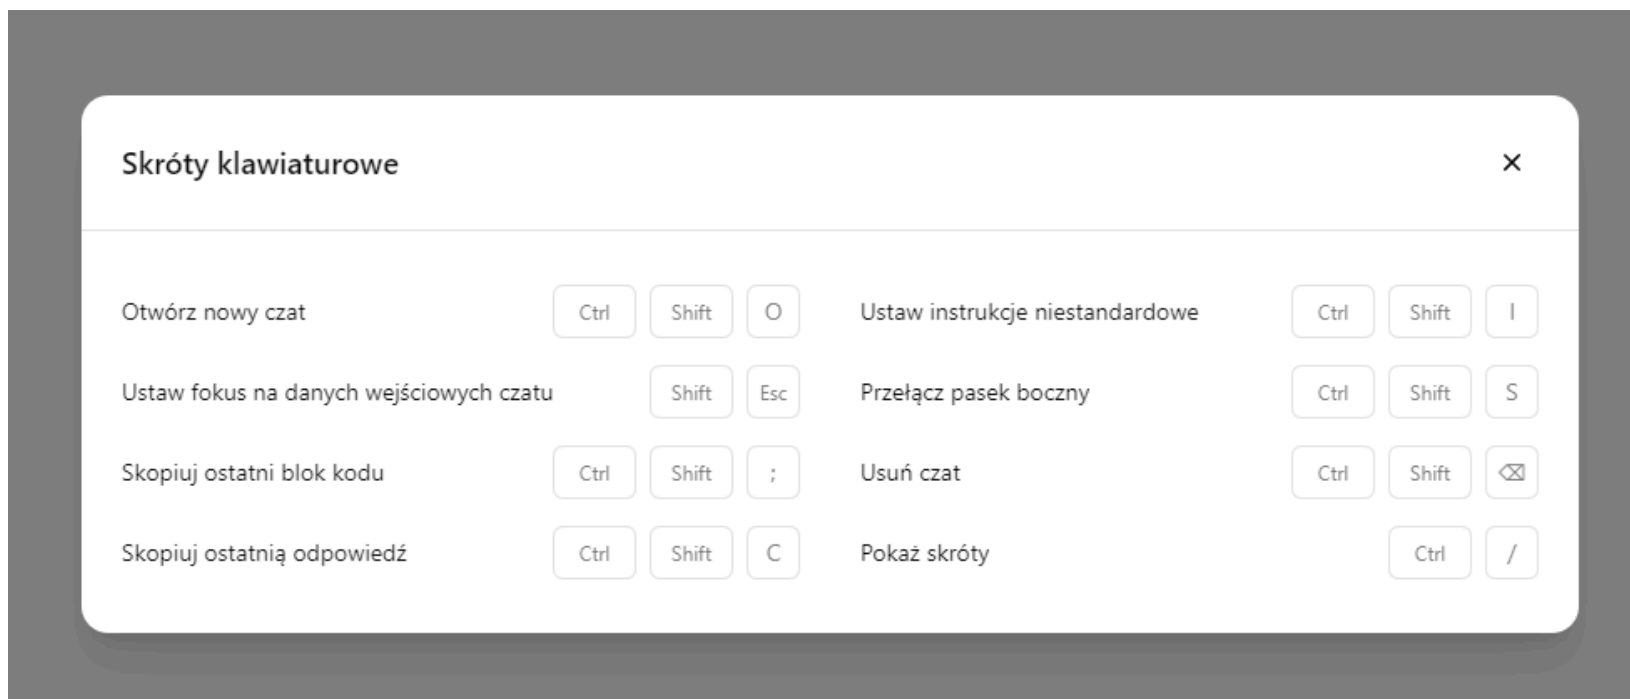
Skróty klawiaturowe

×

Otwórz nowy czat Ctrl Shift O

Ustaw fokus na danych wejściowych czatu Shift Esc

Skopiuj ostatni blok kodu Ctrl Shift ;

Skopiuj ostatnią odpowiedź Ctrl Shift C

Ustaw instrukcje niestandardowe Ctrl Shift I

Przełącz pasek boczny Ctrl Shift S

Usuń czat Ctrl Shift ⌫

Pokaż skróty Ctrl /